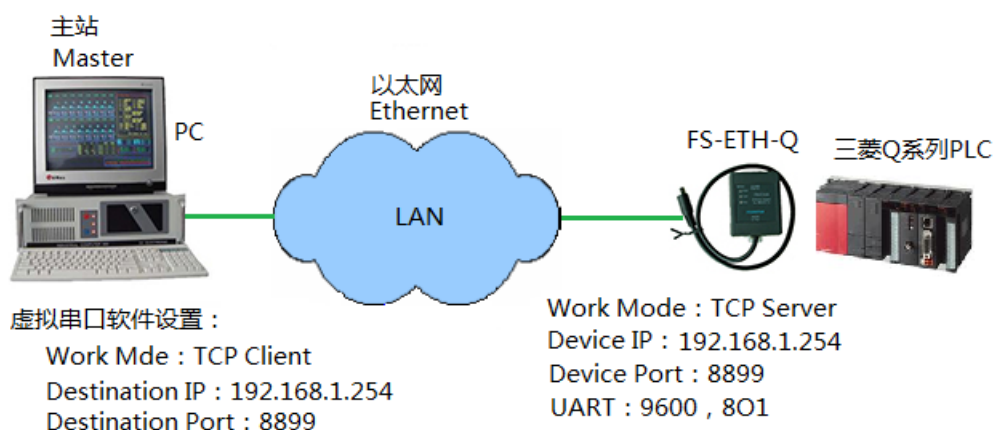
主站
Master

PC

以太网
Ethernet

LAN

FS-ETH-Q

三菱Q系列PLC

虚拟串口软件设置：
Work Mde：TCP Client
Destination IP：192.168.1.254
Destination Port：8899

Work Mode：TCP Server
Device IP：192.168.1.254
Device Port：8899
UART：9600，8O1